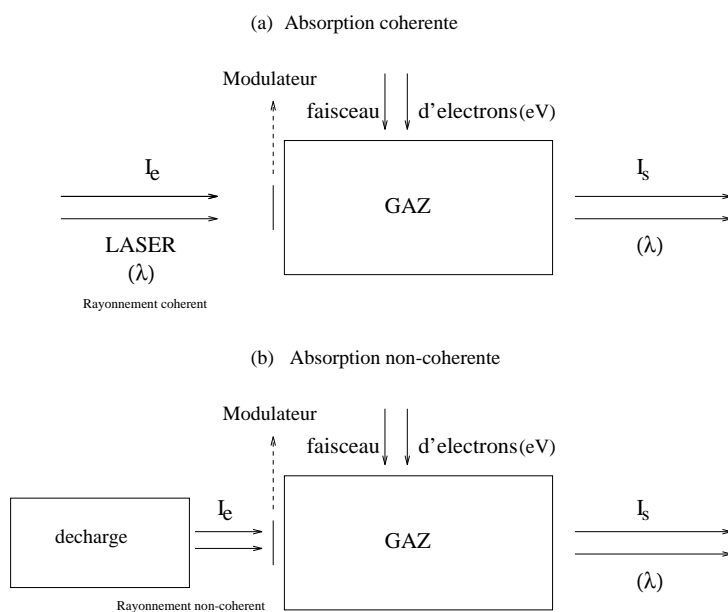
(a) Absorption coherente

Modulateur

faisceau d'electrons(eV)

$I_e$

GAZ

$I_s$

LASER

$(\lambda)$

$(\lambda)$

Rayonnement coherent

(b) Absorption non-coherente

Modulateur

faisceau d'electrons(eV)

decharge

$I_e$

GAZ

$I_s$

$(\lambda)$

Rayonnement non-coherent